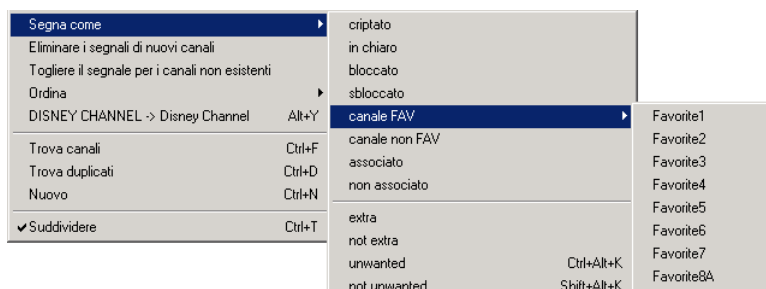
Segna come
Eliminare i segnali di nuovi canali
Togliere il segnale per i canali non esistenti
Ordina
DISNEY CHANNEL -> Disney Channel Alt+Y
Trova canali Ctrl+F
Trova duplicati Ctrl+D
Nuovo Ctrl+N
✔Suddividere Ctrl+T

criptato
in chiaro
bloccato
sbloccato
canale FAV
canale non FAV
associato
non associato
extra
not extra
unwanted Ctrl+Alt+K
not unwanted Shift+Alt+K

Favorite1
Favorite2
Favorite3
Favorite4
Favorite5
Favorite6
Favorite7
Favorite8A